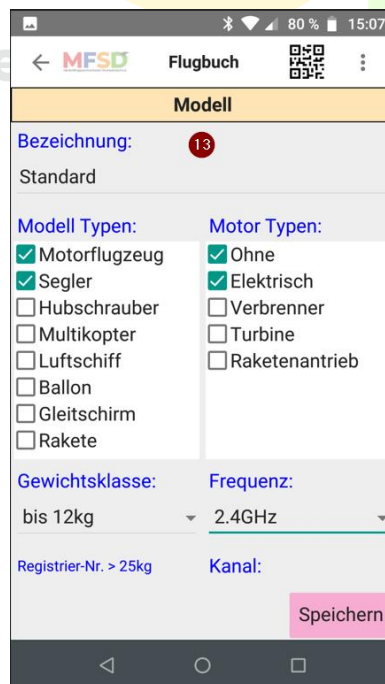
80 % 15:07

MFSD Flugbuch

Modell

Bezeichnung: 13

Standard

Modell Typen:
☑ Motorflugzeug
☑ Segler
☐ Hubschrauber
☐ Multikopter
☐ Luftschiff
☐ Ballon
☐ Gleitschirm
☐ Rakete

Motor Typen:
☑ Ohne
☑ Elektrisch
☐ Verbrenner
☐ Turbine
☐ Raketenantrieb

Gewichtsklasse:
bis 12kg

Frequenz:
2.4GHz

Registrier-Nr. > 25kg

Kanal:

Speichern